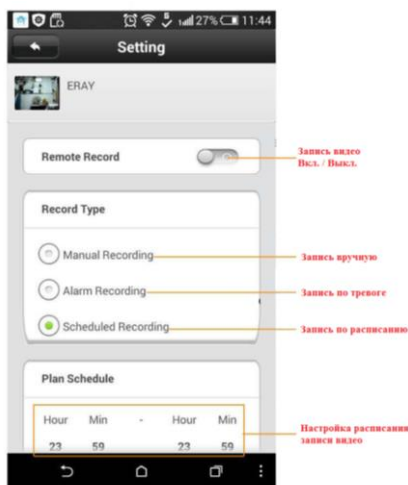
27% 11:44

Setting

ERAY

Remote Record

Запись видео Вкл. / Выкл.

Record Type

Manual Recording

Запись вручную

Alarm Recording

Запись по тревоге

Scheduled Recording

Запись по расписанию

Plan Schedule

| Hour | Min | - | Hour | Min |
|---|---|---|---|---|
| 23 | 59 | | 23 | 59 |

Настройка расписания записи видео